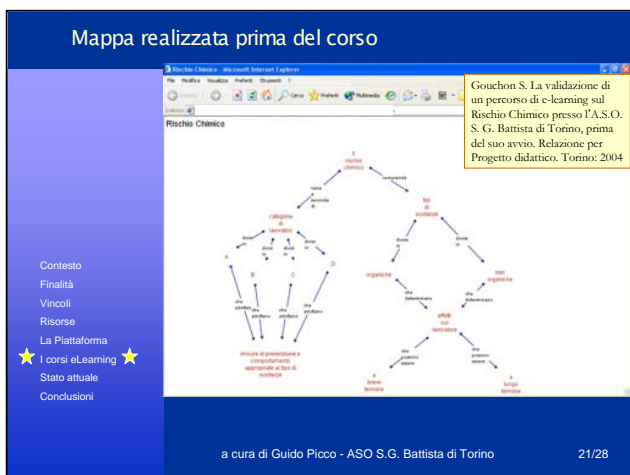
Mappa realizzata prima del corso

Rischio Chimico - Microsoft Internet Explorer

File Modifica Visualizza Preferiti Strumenti ?

Rischio Chimico

Gouchon S. La validazione di un percorso di e-learning sul Rischio Chimico presso l'A.S.O. S. G. Battista di Torino, prima del suo avvio. Relazione per Progetto didattico. Torino: 2004

il rischio chimico

comprende

categorie di lavoratori

tipi di sostanze

A

B

C

D

organiche

non organiche

effetti sul lavoratore

misure di prevenzione e comportamenti appropriati al tipo di sostanze

a breve termine

a lungo termine

Contesto
Finalità
Vincoli
Risorse
La Piattaforma
I corsi eLearning
Stato attuale
Conclusioni

a cura di Guido Picco - ASO S.G. Battista di Torino

21/28